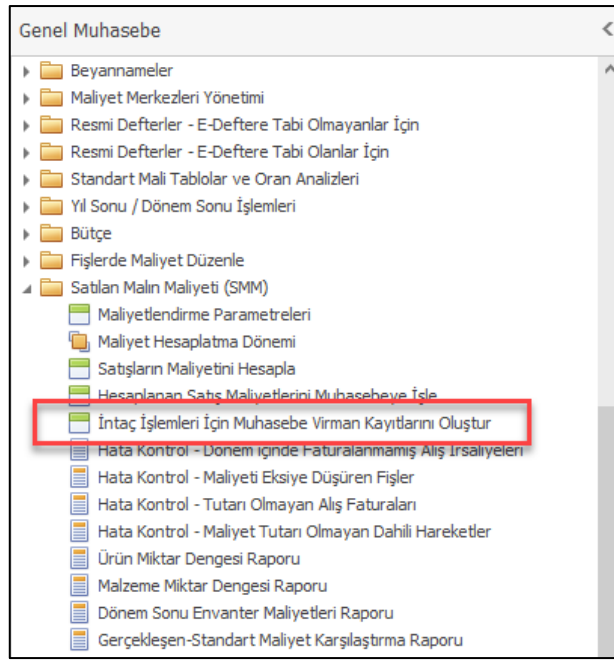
Genel Muhasebe

Beyannameler
Maliyet Merkezleri Yönetimi
Resmi Defterler - E-Deftere Tabi Olmayanlar İçin
Resmi Defterler - E-Deftere Tabi Olanlar İçin
Standart Mali Tablolar ve Oran Analizleri
Yıl Sonu / Dönem Sonu İşlemleri
Bütçe
Fişlerde Maliyet Düzenle
Satılan Malın Maliyeti (SMM)
Maliyetlendirme Parametreleri
Maliyet Hesaplatma Dönemi
Satışların Maliyetini Hesapla
Hesaplanan Satış Maliyetlerini Muhasebeye İşle
İntaç İşlemleri İçin Muhasebe Virman Kayıtlarını Oluştur
Hata Kontrol - Dönem içinde Faturalanmamış Alış İrsaliyeleri
Hata Kontrol - Maliyeti Eksiye Düşüren Fişler
Hata Kontrol - Tutarı Olmayan Alış Faturaları
Hata Kontrol - Maliyet Tutarı Olmayan Dahili Hareketler
Ürün Miktar Dengesi Raporu
Malzeme Miktar Dengesi Raporu
Dönem Sonu Envanter Maliyetleri Raporu
Gerçekleşen-Standart Maliyet Karşılaştırma Raporu